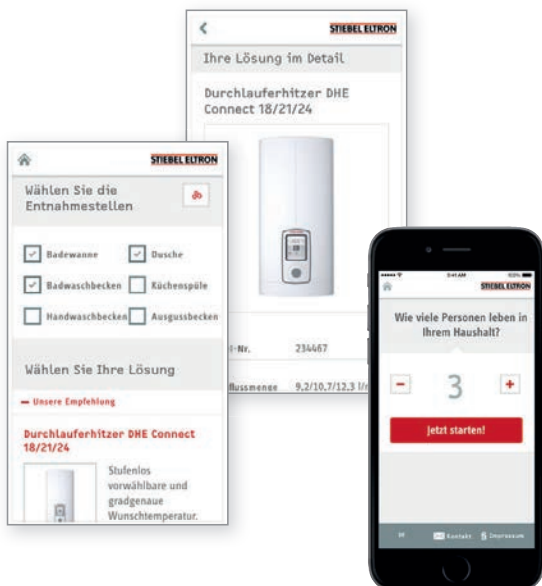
STIEBEL ELTRON

Ihre Lösung im Detail

Durchlauferhitzer DHE Connect 18/21/24

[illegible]-Nr. 234467

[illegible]flussmenge 9,2/10,7/12,3 l/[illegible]

STIEBEL ELTRON

Wählen Sie die Entnahmestellen

Badewanne

Dusche

Badwaschbecken

Küchenspüle

Handwaschbecken

Ausgussbecken

Wählen Sie Ihre Lösung

— Unsere Empfehlung

Durchlauferhitzer DHE Connect 18/21/24

Stufenlos vorwählbare und gradgenaue Wunschtemperatur.

STIEBEL ELTRON

Wie viele Personen leben in Ihrem Haushalt?

−

3

+

Jetzt starten!

Kontakt

Impressum